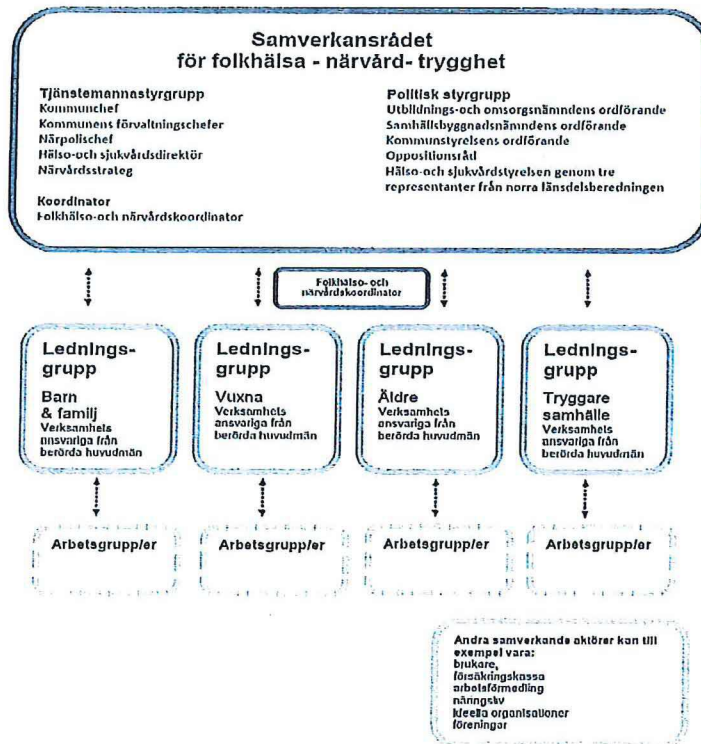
Samverkansrådet
för folkhälsa - närvård- trygghet

Tjänstemannastyrgrupp
Kommunchef
Kommunens förvaltningschefer
Närpolischef
Hälso-och sjukvårdsdirektör
Närvårdsstrateg

Koordinator
Folkhälso-och närvårdskoordinator

Politisk styrgrupp
Utbildnings-och omsorgsnämndens ordförande
Samhällsbyggnadsnämndens ordförande
Kommunstyrelsens ordförande
Oppositionsråd
Hälso-och sjukvårdstyrelsen genom tre representanter från norra länsdelsberedningen

Folkhälso- och närvårdskoordinator

Lednings-grupp
Barn & familj
Verksamhets ansvariga från berörda huvudmän

Lednings-grupp
Vuxna
Verksamhets ansvariga från berörda huvudmän

Lednings-grupp
Äldre
Verksamhets ansvariga från berörda huvudmän

Lednings-grupp
Tryggare samhälle
Verksamhets ansvariga från berörda huvudmän

Arbetsgrupp/er

Arbetsgrupp/er

Arbetsgrupp/er

Arbetsgrupp/er

Andra samverkande aktörer kan till exempel vara:
brukare,
försäkringskassa
arbetsförmedling
näringsliv
ideella organisationer
föreningar